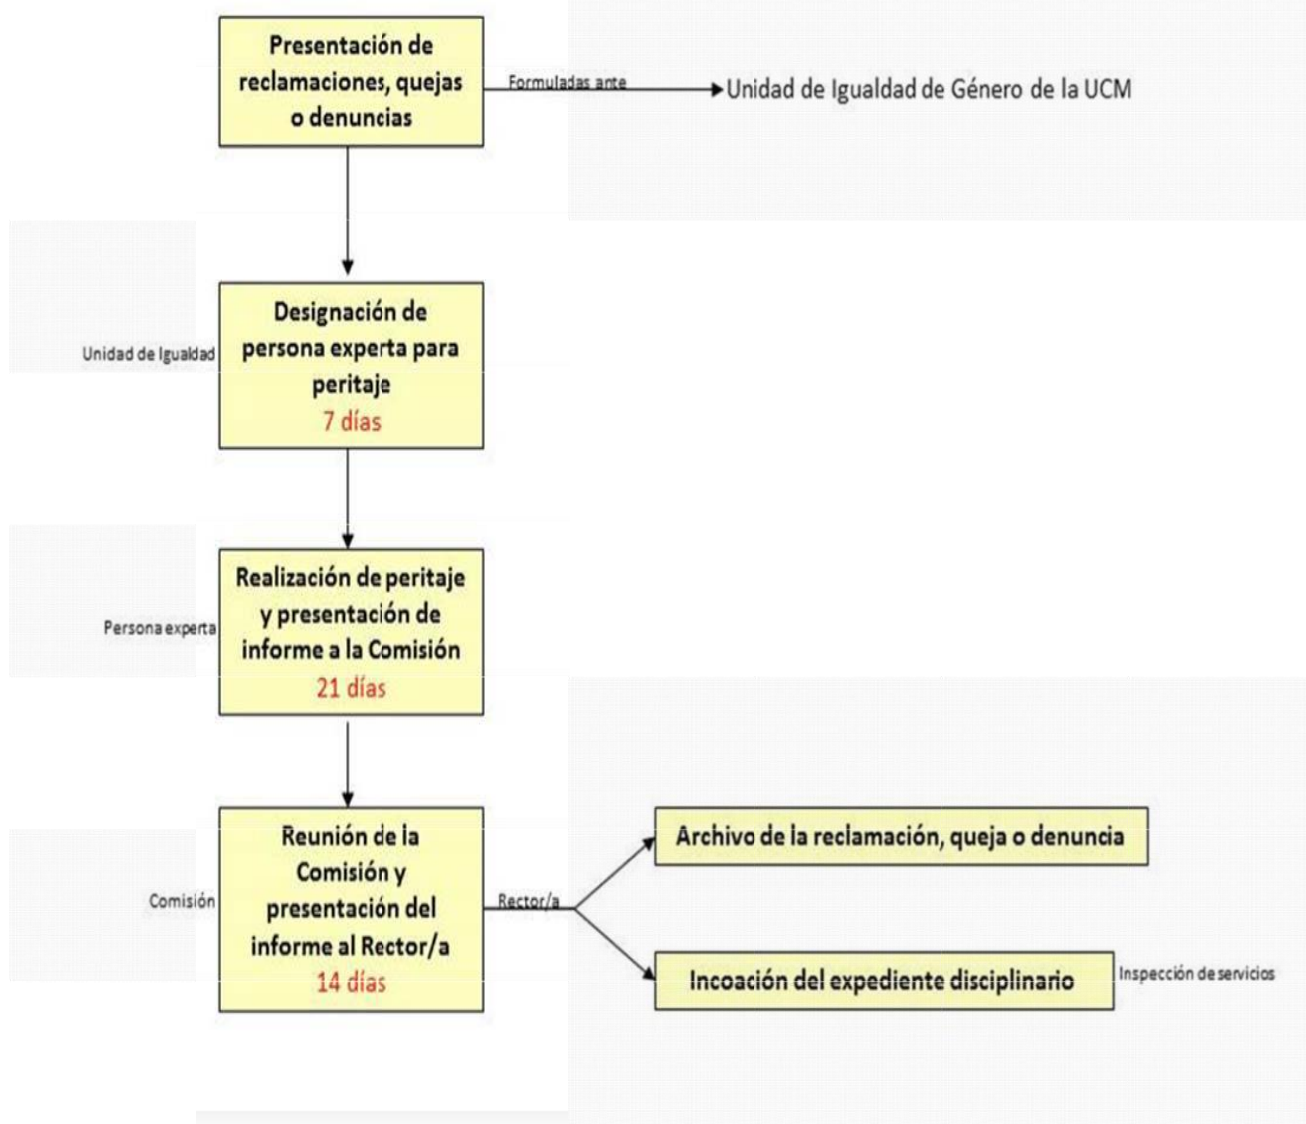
Presentación de reclamaciones, quejas o denuncias

Formuladas ante

Unidad de Igualdad de Género de la UCM

Unidad de Igualdad

Designación de persona experta para peritaje
7 días

Persona experta

Realización de peritaje y presentación de informe a la Comisión
21 días

Comisión

Reunión de la Comisión y presentación del informe al Rector/a
14 días

Rector/a

Archivo de la reclamación, queja o denuncia

Incoación del expediente disciplinario

Inspección de servicios